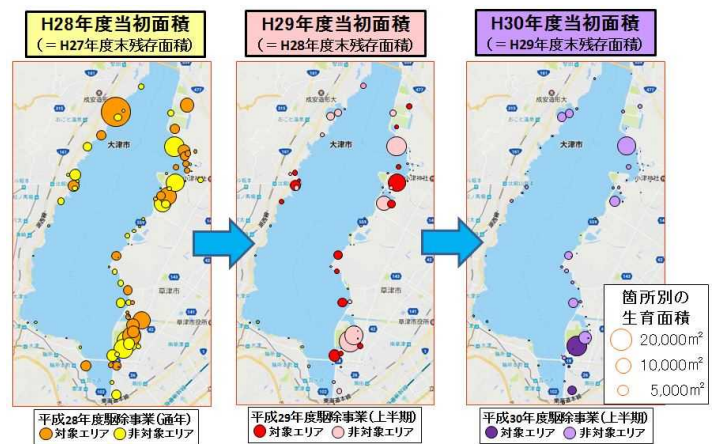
H28年度当初面積
（＝H27年度末残存面積）

大津市

草津市

平成28年度駆除事業（通年）
対象エリア　非対象エリア

H29年度当初面積
（＝H28年度末残存面積）

大津市

草津市

平成29年度駆除事業（上半期）
対象エリア　非対象エリア

H30年度当初面積
（＝H29年度末残存面積）

大津市

箇所別の
生育面積
20,000$m^2$
10,000$m^2$
5,000$m^2$

平成30年度駆除事業（上半期）
対象エリア　非対象エリア